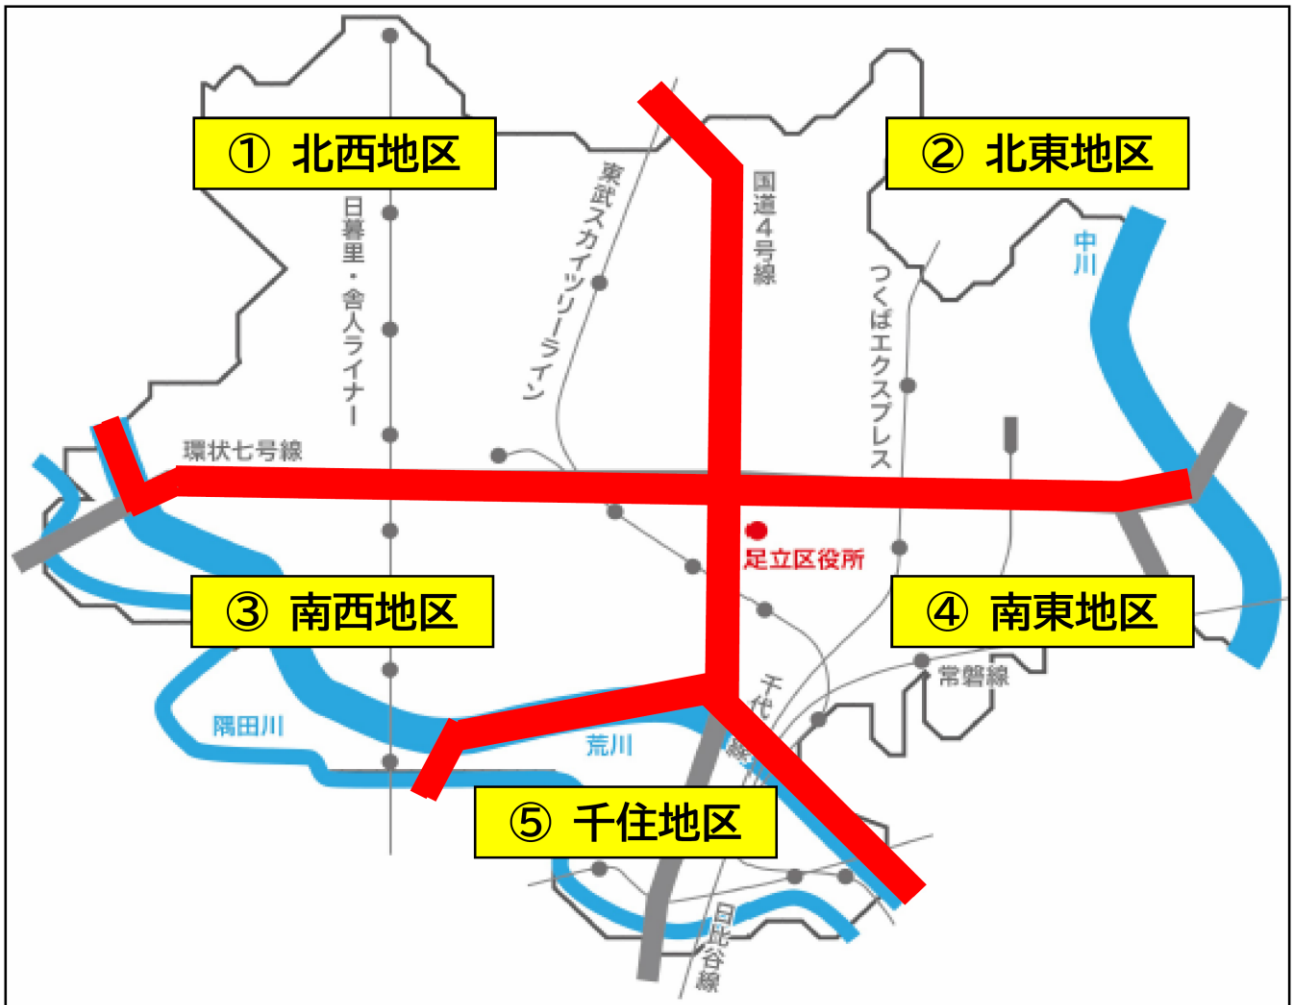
① 北西地区

② 北東地区

日暮里・舎人ライナー

東武スカイツリーライン

国道4号線

つくばエクスプレス

中川

環状七号線

足立区役所

③ 南西地区

④ 南東地区

常磐線

隅田川

荒川

千代田線

⑤ 千住地区

日比谷線